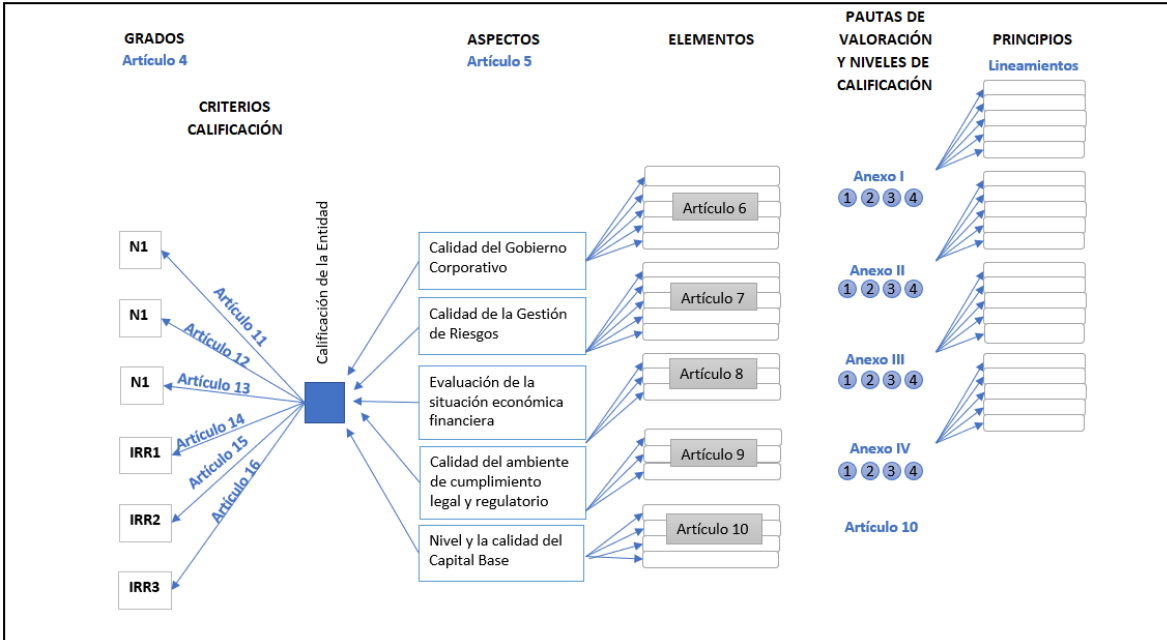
GRADOS
Artículo 4

CRITERIOS CALIFICACIÓN

ASPECTOS
Artículo 5

ELEMENTOS

PAUTAS DE VALORACIÓN Y NIVELES DE CALIFICACIÓN

PRINCIPIOS
Lineamientos

N1
N1
N1
IRR1
IRR2
IRR3

Artículo 11
Artículo 12
Artículo 13
Artículo 14
Artículo 15
Artículo 16

Calificación de la Entidad

Calidad del Gobierno Corporativo
Calidad de la Gestión de Riesgos
Evaluación de la situación económica financiera
Calidad del ambiente de cumplimiento legal y regulatorio
Nivel y la calidad del Capital Base

Artículo 6
Artículo 7
Artículo 8
Artículo 9
Artículo 10

Anexo I
1 2 3 4
Anexo II
1 2 3 4
Anexo III
1 2 3 4
Anexo IV
1 2 3 4
Artículo 10